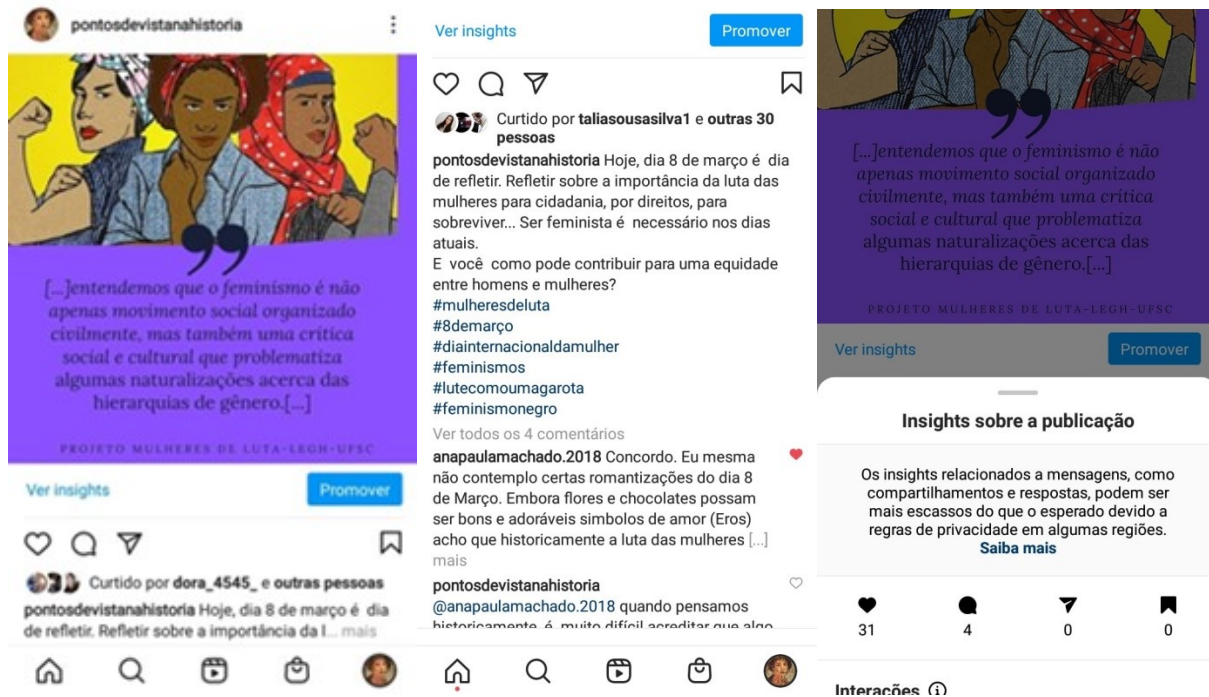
pontosdevistanahistoria

[...]entendemos que o feminismo é não apenas movimento social organizado civilmente, mas também uma crítica social e cultural que problematiza algumas naturalizações acerca das hierarquias de gênero.[...]

PROJETO MULHERES DE LUTA-LEGH-UFSC

Ver insights
Promover

Curtido por dora_4545_ e outras pessoas

pontosdevistanahistoria Hoje, dia 8 de março é dia de refletir. Refletir sobre a importância da l... mais

Ver insights
Promover

Curtido por taliasousasilva1 e outras 30 pessoas

pontosdevistanahistoria Hoje, dia 8 de março é dia de refletir. Refletir sobre a importância da luta das mulheres para cidadania, por direitos, para sobreviver... Ser feminista é necessário nos dias atuais.
E você como pode contribuir para uma equidade entre homens e mulheres?
#mulheresdeluta
#8demarço
#diainternacionaldamulher
#feminismos
#lutecomoumagarota
#feminismonegro

Ver todos os 4 comentários

anapaulamachado.2018 Concordo. Eu mesma não contemplo certas romantizações do dia 8 de Março. Embora flores e chocolates possam ser bons e adoráveis simbolos de amor (Eros) acho que historicamente a luta das mulheres [...] mais

pontosdevistanahistoria
@anapaulamachado.2018 quando pensamos historicamente é muito difícil acreditar que algo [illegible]

[...]entendemos que o feminismo é não apenas movimento social organizado civilmente, mas também uma crítica social e cultural que problematiza algumas naturalizações acerca das hierarquias de gênero.[...]

PROJETO MULHERES DE LUTA-LEGH-UFSC

Ver insights
Promover

Insights sobre a publicação

Os insights relacionados a mensagens, como compartilhamentos e respostas, podem ser mais escassos do que o esperado devido a regras de privacidade em algumas regiões.
Saiba mais

| 31 | 4 | 0 | 0 |
|---|---|---|---|

Interações ⓘ